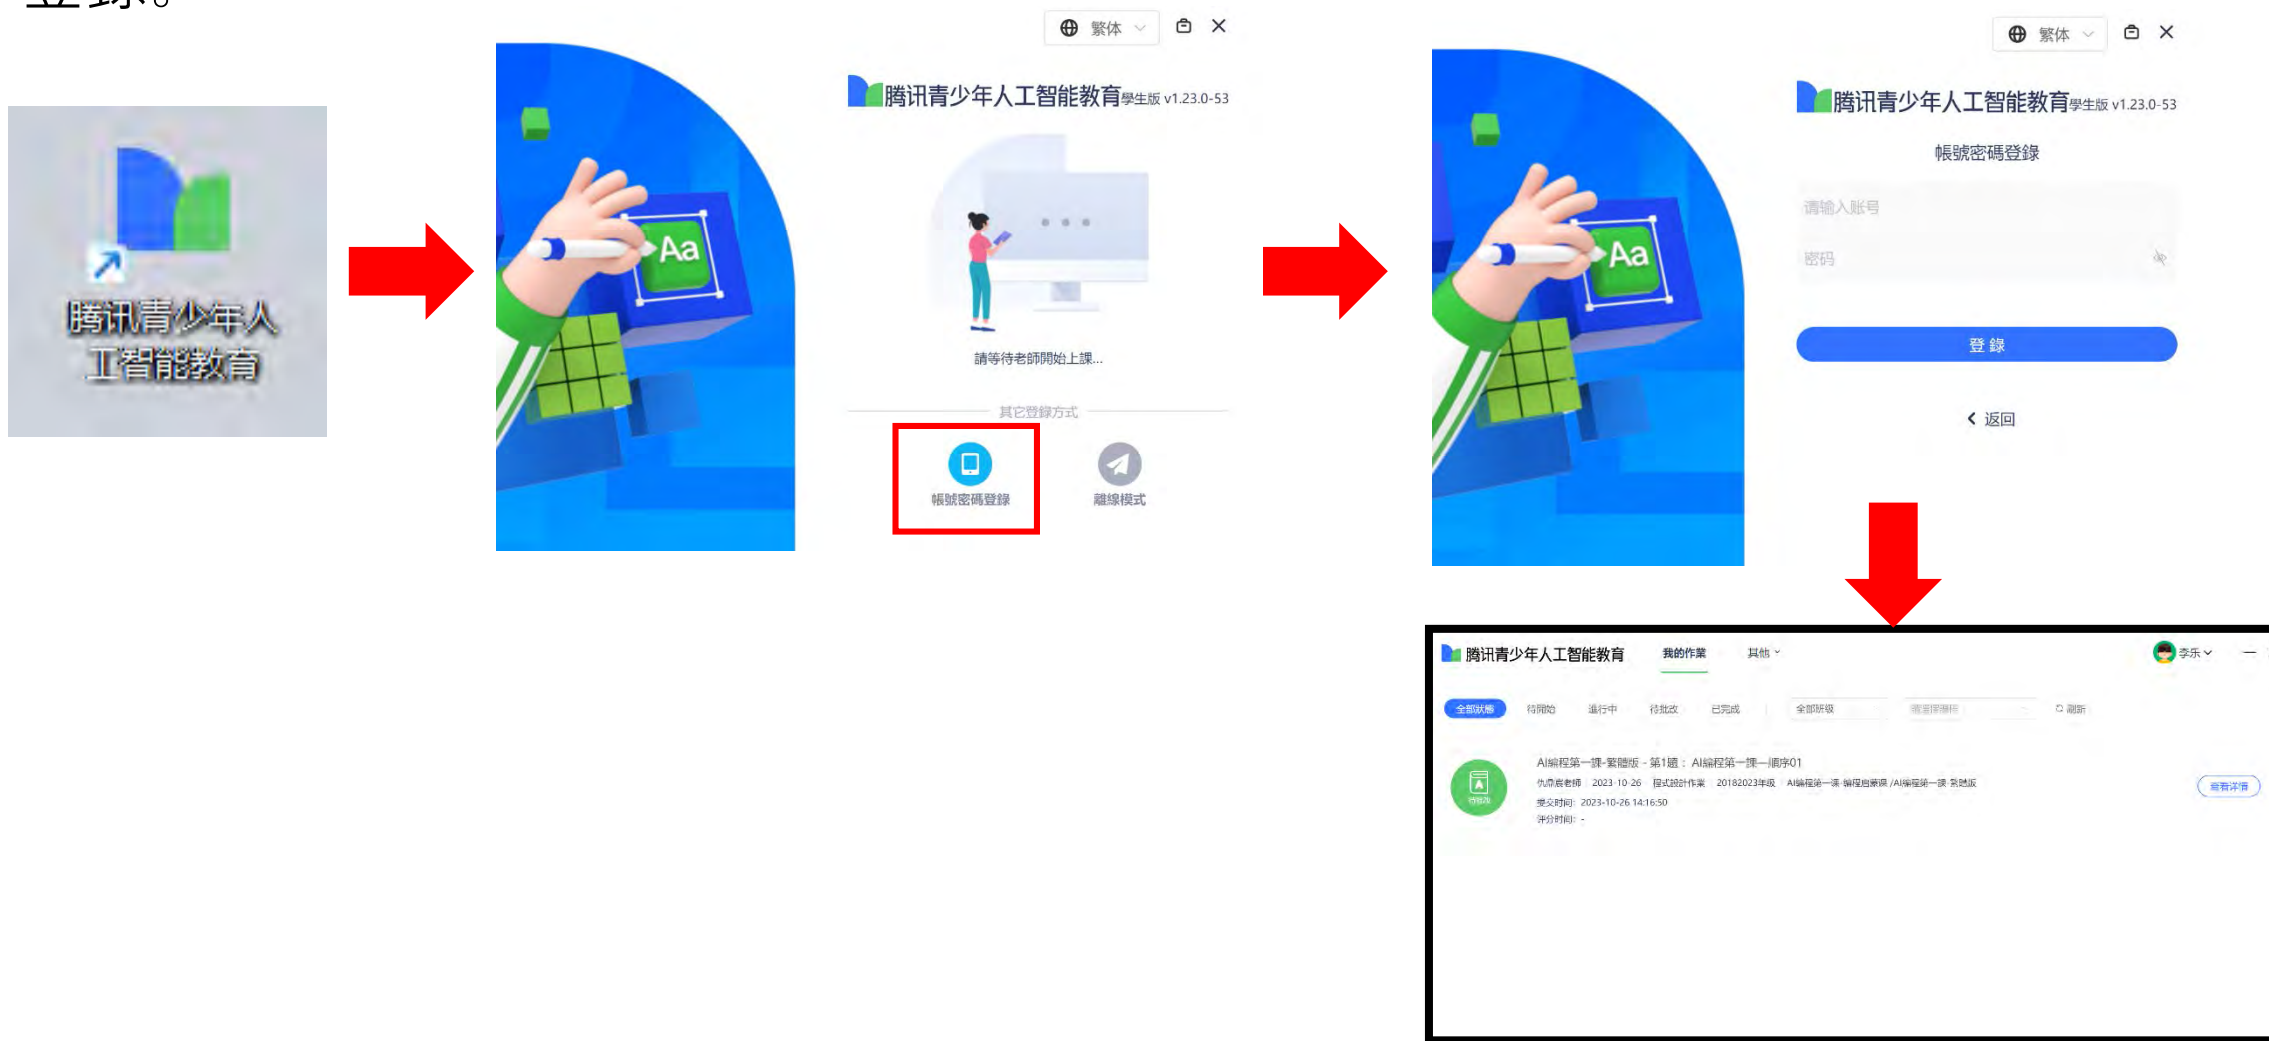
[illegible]

腾讯青少年人工智能教育

繁体

腾讯青少年人工智能教育 學生版 v1.23.0-53

請等待老師開始上課...

其它登錄方式

帳號密碼登錄

離線模式

繁体

腾讯青少年人工智能教育 學生版 v1.23.0-53

帳號密碼登錄

请输入账号

密码

登 錄

返回

腾讯青少年人工智能教育 我的作業 其他

李乐

全部狀態 待開始 進行中 待批改 已完成 全部班級 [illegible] 刷新

AI編程第一課-繁體版 - 第1題： AI編程第一課—順序01

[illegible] 2023-10-26 程式設計作業 20182023年級 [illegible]

提交時間：2023-10-26 14:16:50

评分时间：-

查看详情